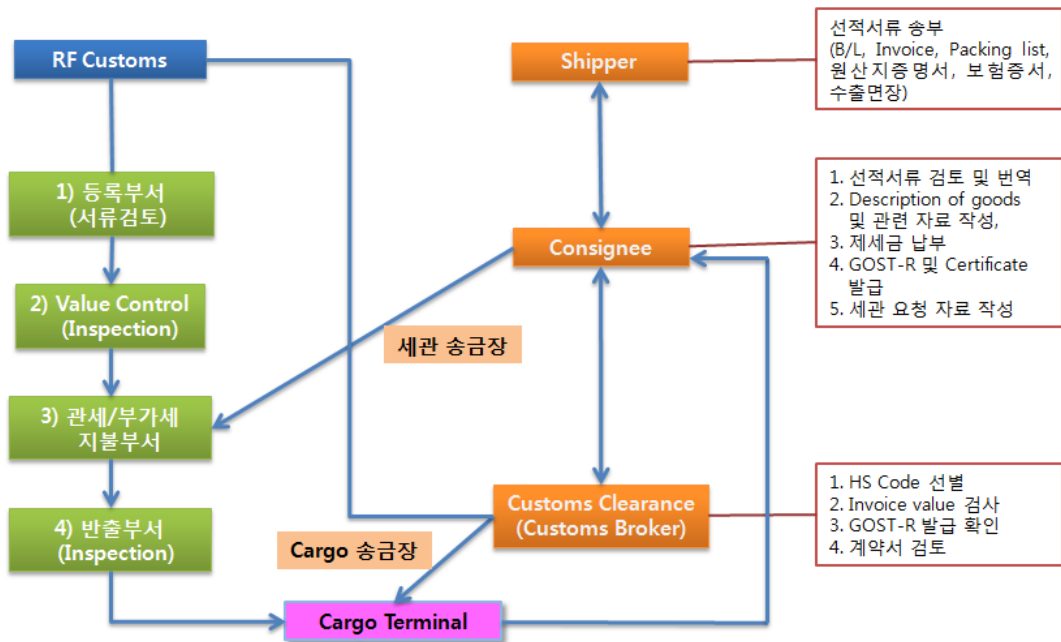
RF Customs

1) 등록부서 (서류검토)

2) Value Control (Inspection)

3) 관세/부가세 지불부서

4) 반출부서 (Inspection)

Shipper

선적서류 송부 (B/L, Invoice, Packing list, 원산지증명서, 보험증서, 수출면장)

Consignee

1. 선적서류 검토 및 번역
2. Description of goods 및 관련 자료 작성,
3. 제세금 납부
4. GOST-R 및 Certificate 발급
5. 세관 요청 자료 작성

세관 송금장

Customs Clearance (Customs Broker)

1. HS Code 선별
2. Invoice value 검사
3. GOST-R 발급 확인
4. 계약서 검토

Cargo 송금장

Cargo Terminal